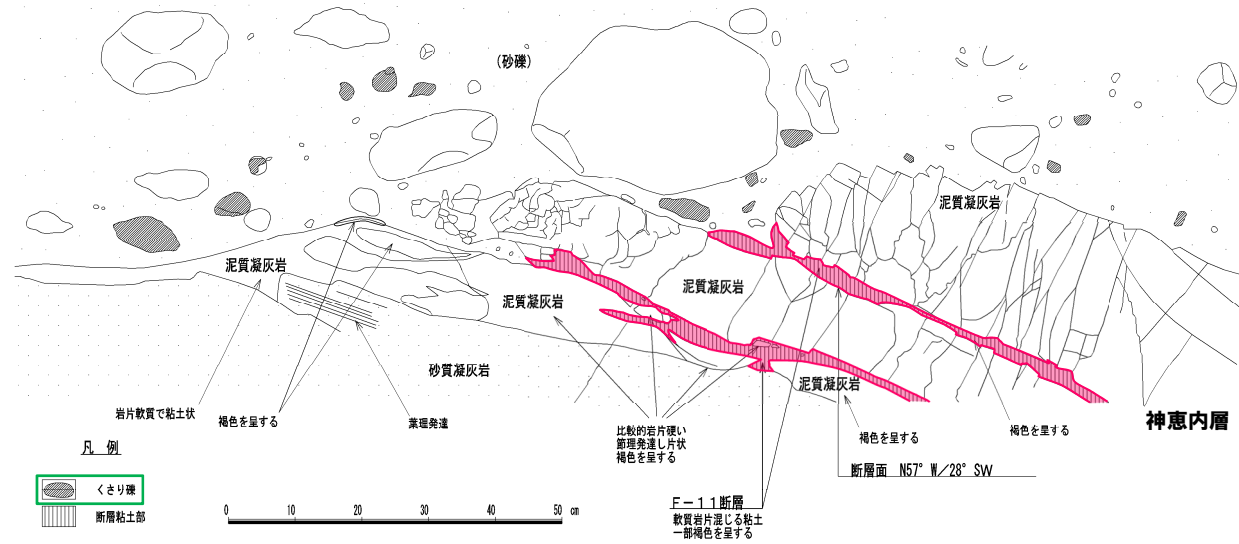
（砂礫）

泥質凝灰岩

泥質凝灰岩

泥質凝灰岩

泥質凝灰岩

砂質凝灰岩

泥質凝灰岩

岩片軟質で粘土状

褐色を呈する

葉理発達

比較的岩片硬い
節理発達し片状
褐色を呈する

褐色を呈する

褐色を呈する

神恵内層

断層面　N57°W／28°SW

F－11断層
軟質岩片混じる粘土
一部褐色を呈する

凡　例

くさり礫

断層粘土部

0　10　20　30　40　50 cm